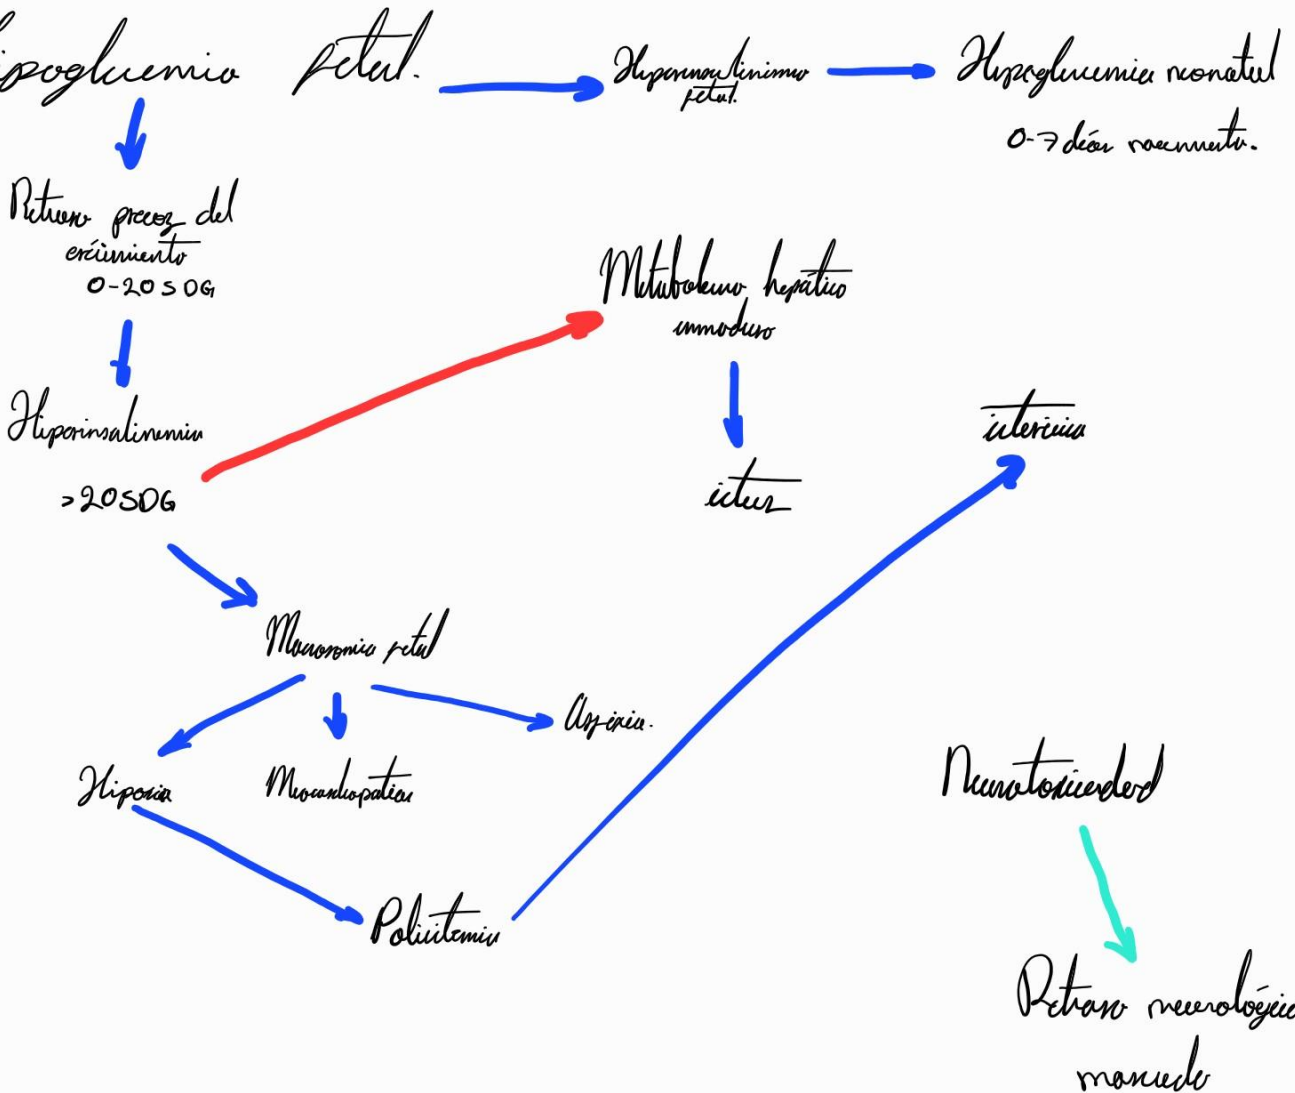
ipoglucemia fetal.

Hiperinsulinismo fetal.

Hipoglucemia neonatal
0-7 días nacimiento.

Retraso precoz del crecimiento
0-20 SDG

Hiperinsulinemia
>20SDG

Metabolismo hepático inmaduro

ictus

ictericia

Macrosomía fetal

Hipoxia

Miocardiopatía

Asfixia.

Policitemia

Neurotoxicidad

Retraso neurológico marcado